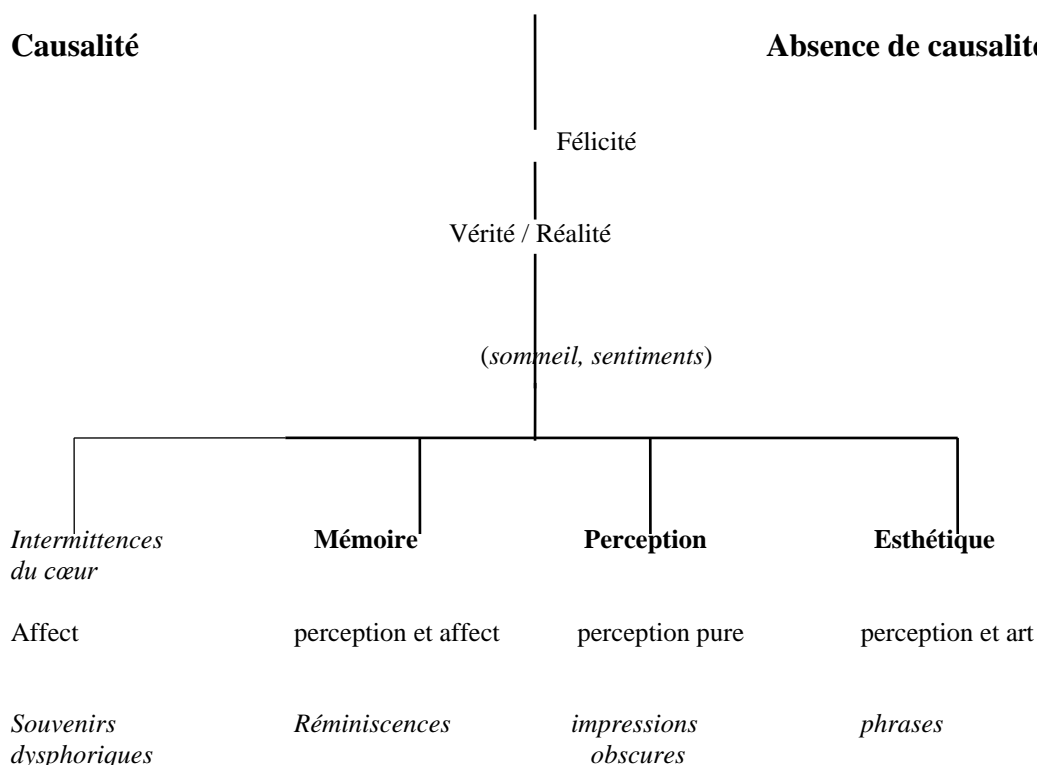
Causalité

Absence de causalit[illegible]

Félicité

Vérité / Réalité

(*sommeil, sentiments*)

*Intermittences du cœur*

**Mémoire**

**Perception**

**Esthétique**

Affect

perception et affect

perception pure

perception et art

*Souvenirs dysphoriques*

*Réminiscences*

*impressions obscures*

*phrases*